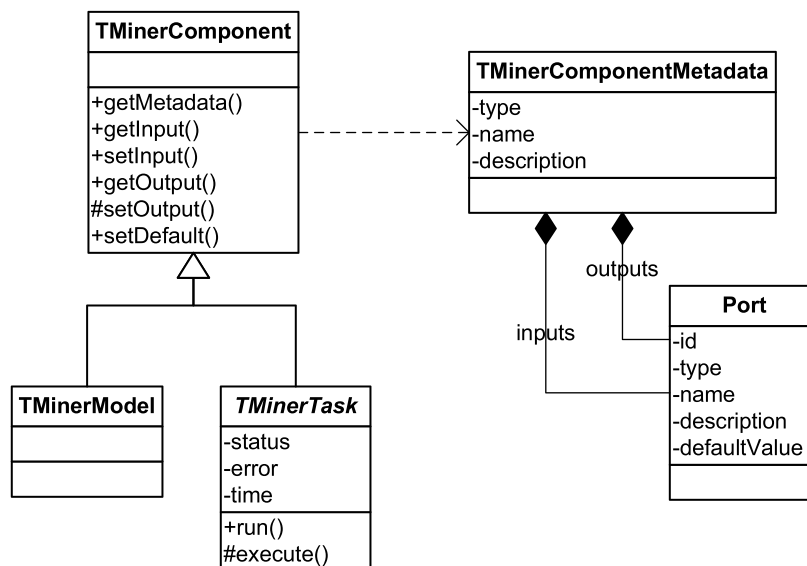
TMinerComponent

+getMetadata()
+getInput()
+setInput()
+getOutput()
#setOutput()
+setDefault()

TMinerComponentMetadata

-type
-name
-description

outputs

inputs

Port

-id
-type
-name
-description
-defaultValue

TMinerModel

TMinerTask

-status
-error
-time
+run()
#execute()